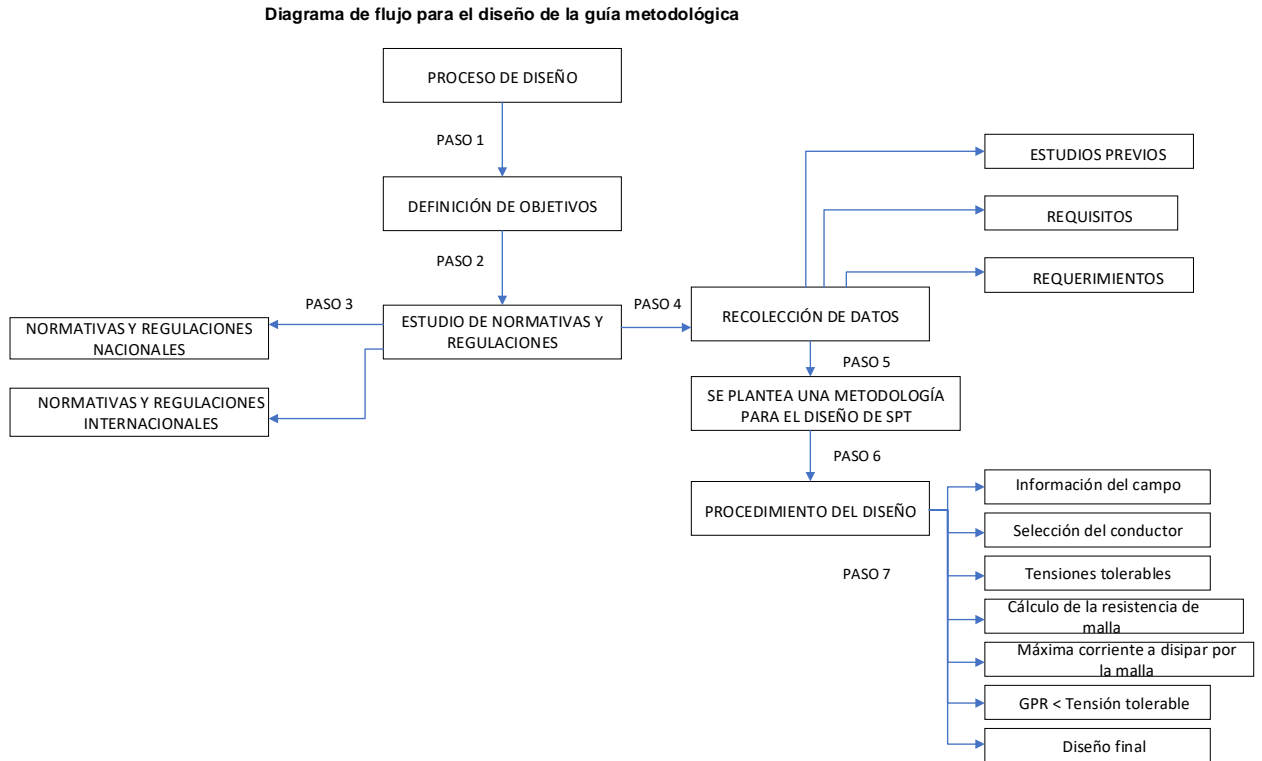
Diagrama de flujo para el diseño de la guía metodológica

PROCESO DE DISEÑO

PASO 1

DEFINICIÓN DE OBJETIVOS

PASO 2

PASO 3

NORMATIVAS Y REGULACIONES NACIONALES

NORMATIVAS Y REGULACIONES INTERNACIONALES

ESTUDIO DE NORMATIVAS Y REGULACIONES

PASO 4

RECOLECCIÓN DE DATOS

ESTUDIOS PREVIOS

REQUISITOS

REQUERIMIENTOS

PASO 5

SE PLANTEA UNA METODOLOGÍA PARA EL DISEÑO DE SPT

PASO 6

PROCEDIMIENTO DEL DISEÑO

PASO 7

Información del campo

Selección del conductor

Tensiones tolerables

Cálculo de la resistencia de malla

Máxima corriente a disipar por la malla

GPR < Tensión tolerable

Diseño final